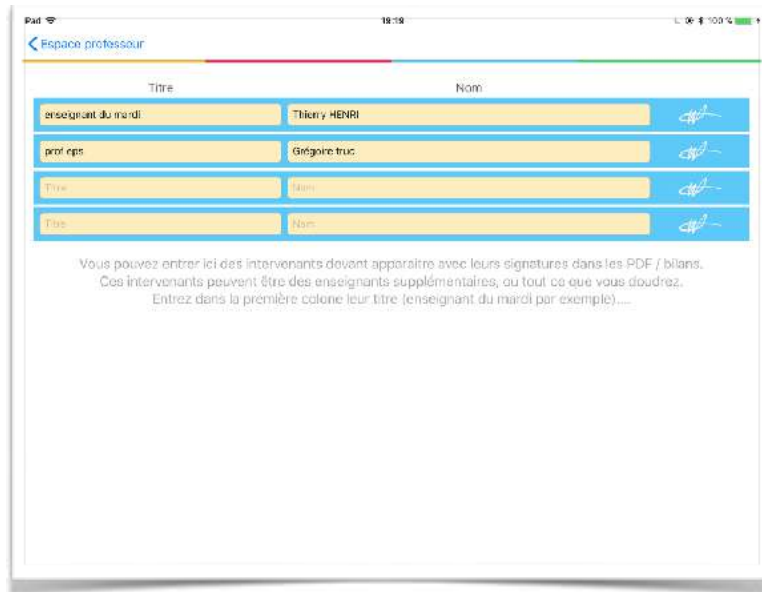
iPad
18:19
100 %

Espace professeur

| Titre | Nom |
|---|---|
| enseignant du mardi | Thierry HENRI |
| prof eps | Grégoire truc |
| Titre | Nom |
| Titre | Nom |

Vous pouvez entrer ici des intervenants devant apparaitre avec leurs signatures dans les PDF / bilans. Ces intervenants peuvent être des enseignants supplémentaires, ou tout ce que vous voudrez. Entrez dans la première colone leur titre (enseignant du mardi par exemple)....